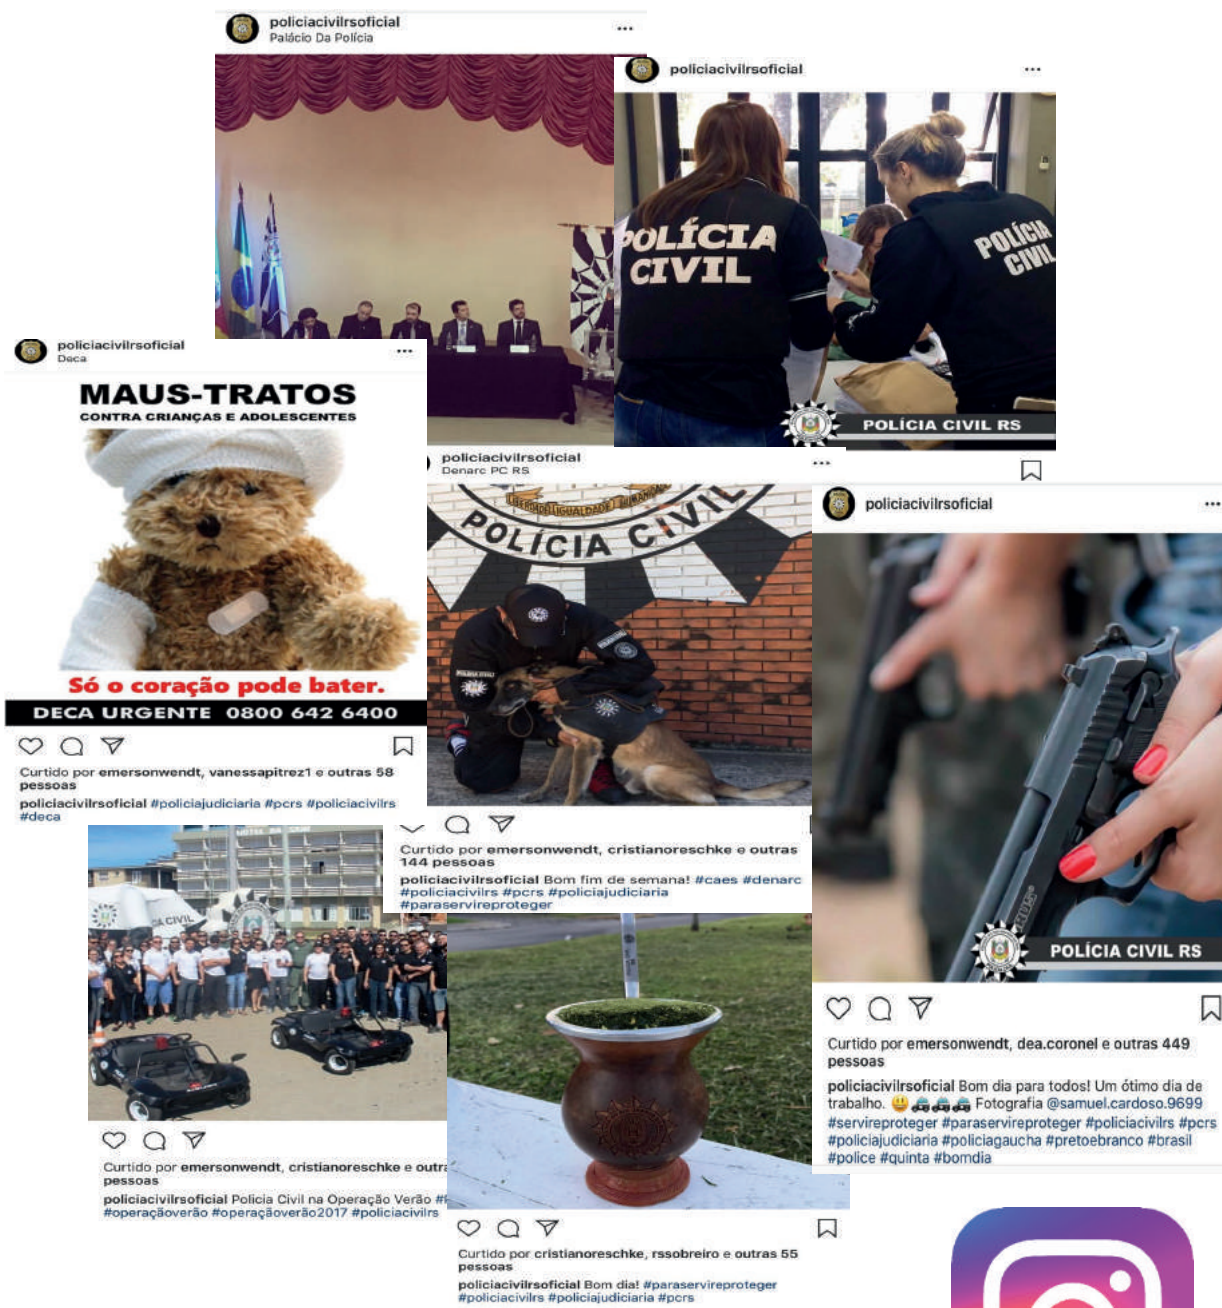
policiacivilrsoficial
Palácio Da Polícia
...

policiacivilrsoficial
...
POLÍCIA CIVIL
POLÍCIA CIVIL
POLÍCIA CIVIL RS

policiacivilrsoficial
Deca
...
MAUS-TRATOS
CONTRA CRIANÇAS E ADOLESCENTES
Só o coração pode bater.
DECA URGENTE 0800 642 6400
Curtido por emersonwendt, vanessapitrez1 e outras 58 pessoas
policiacivilrsoficial #policiajudiciaria #pcrs #policiacivilrs #deca

policiacivilrsoficial
Denarc PC RS
...
LIBERDADE IGUALDADE HUMANIDADE
POLÍCIA CIVIL
Curtido por emersonwendt, cristianoreschke e outras 144 pessoas
policiacivilrsoficial Bom fim de semana! #caes #denarc #policiacivilrs #pcrs #policiajudiciaria #paraservireproteger

policiacivilrsoficial
...
POLÍCIA CIVIL RS
Curtido por emersonwendt, dea.coronel e outras 449 pessoas
policiacivilrsoficial Bom dia para todos! Um ótimo dia de trabalho. 😃🚓🚓🚓 Fotografia @samuel.cardoso.9699 #servireproteger #paraservireproteger #policiacivilrs #pcrs #policiajudiciaria #policiagaucha #pretoebranco #brasil #police #quinta #bomdia

CIVIL
Curtido por emersonwendt, cristianoreschke e outra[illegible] pessoas
policiacivilrsoficial Polícia Civil na Operação Verão #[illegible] #operaçãoverão #operaçãoverão2017 #policiacivilrs

Curtido por cristianoreschke, rssobreiro e outras 55 pessoas
policiacivilrsoficial Bom dia! #paraservireproteger #policiacivilrs #policiajudiciaria #pcrs